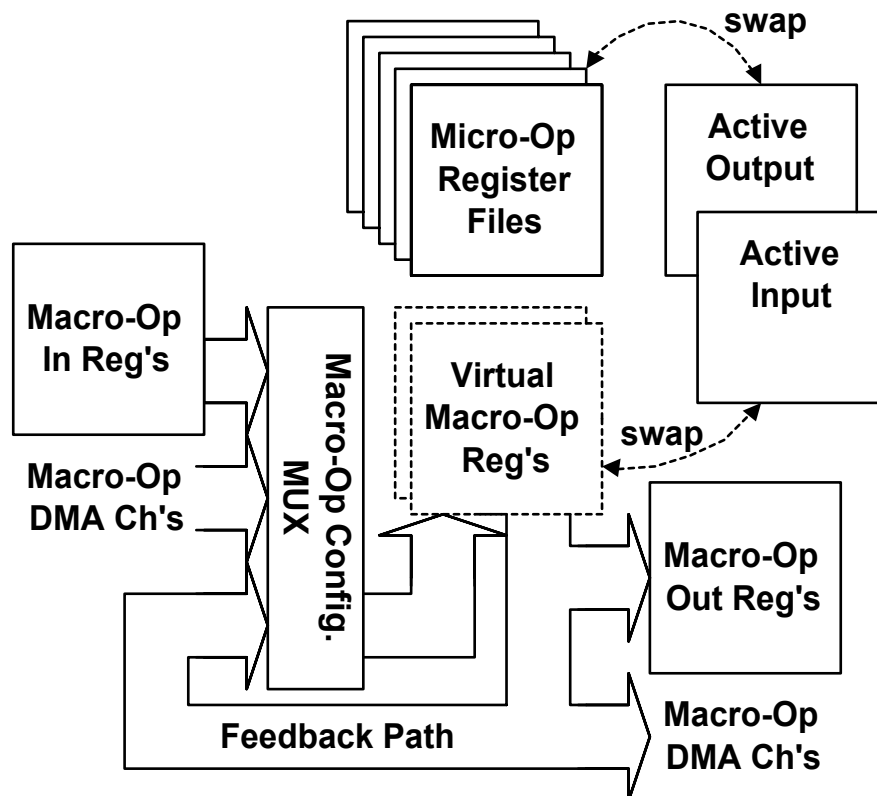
swap

Micro-Op Register Files

Active Output

Active Input

Macro-Op In Reg's

Macro-Op Config. MUX

Virtual Macro-Op Reg's

swap

Macro-Op DMA Ch's

Macro-Op Out Reg's

Feedback Path

Macro-Op DMA Ch's